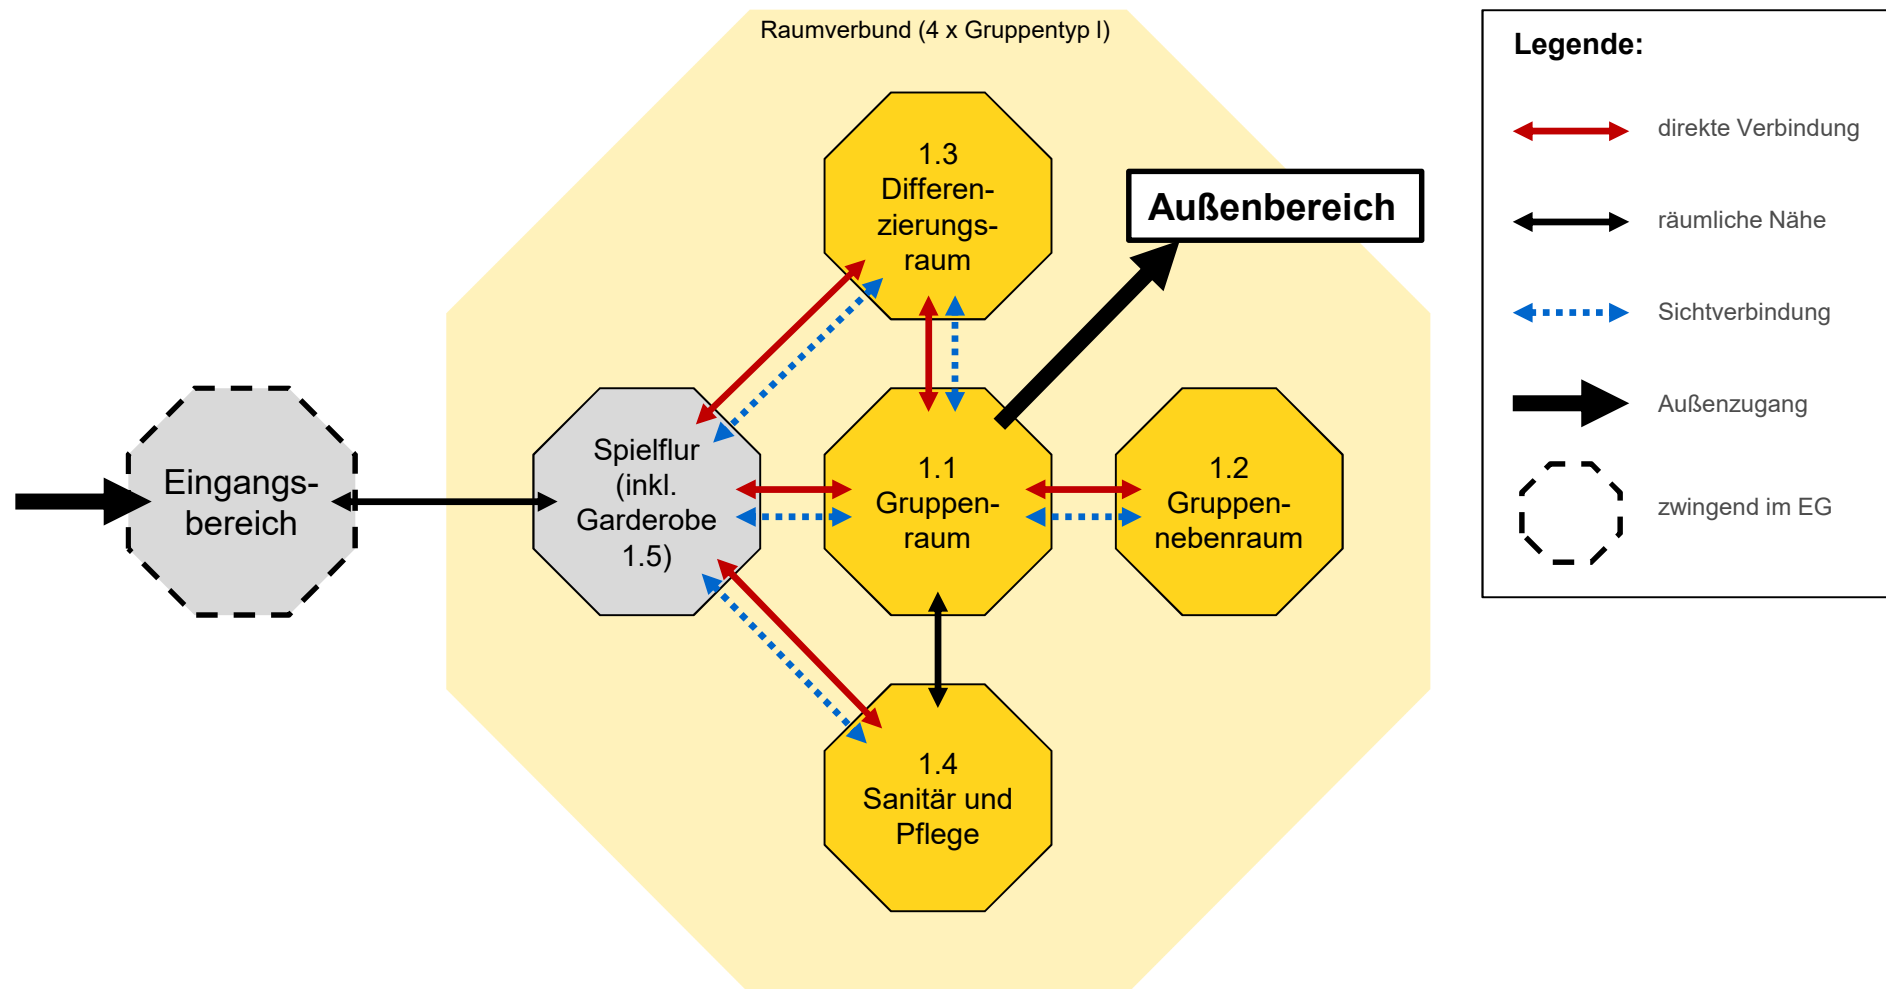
Raumverbund (4 x Gruppentyp I)

1.3
Differenzierungsraum

Außenbereich

Eingangsbereich

Spielflur (inkl. Garderobe 1.5)

1.1
Gruppenraum

1.2
Gruppennebenraum

1.4
Sanitär und Pflege

Legende:

direkte Verbindung

räumliche Nähe

Sichtverbindung

Außenzugang

zwingend im EG